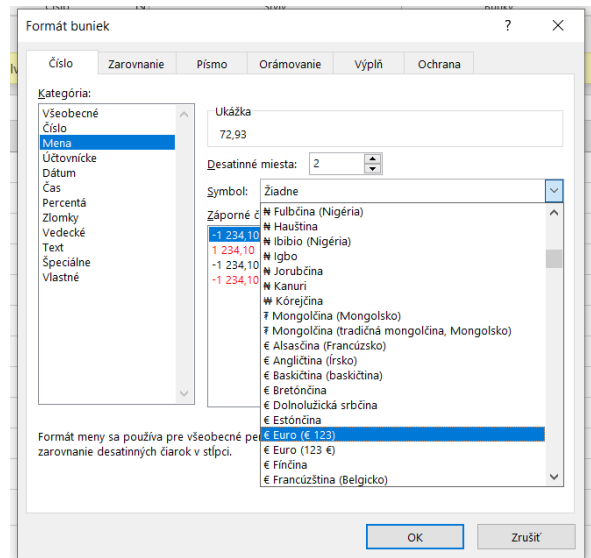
Formát buniek

?

Číslo
Zarovnanie
Písmo
Orámovanie
Výplň
Ochrana

Kategória:
Všeobecné
Číslo
Mena
Účtovnícke
Dátum
Čas
Percentá
Zlomky
Vedecké
Text
Špeciálne
Vlastné

Ukážka
72,93

Desatinné miesta: 2

Symbol: Žiadne

Záporné č
-1 234,10
1 234,10
-1 234,10
-1 234,10

₦ Fulbčina (Nigéria)
₦ Hauština
₦ Ibibio (Nigéria)
₦ Igbo
₦ Jorubčina
₦ Kanuri
₩ Kórejčina
₮ Mongolčina (Mongolsko)
₮ Mongolčina (tradičná mongolčina, Mongolsko)
€ Alsasčina (Francúzsko)
€ Angličtina (Írsko)
€ Baskičtina (baskičtina)
€ Bretónčina
€ Dolnolužická srbčina
€ Estónčina
€ Euro (€ 123)
€ Euro (123 €)
€ Fínčina
€ Francúzština (Belgicko)

Formát meny sa používa pre všeobecné pe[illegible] zarovnanie desatinných čiarok v stĺpci.

OK
Zrušiť